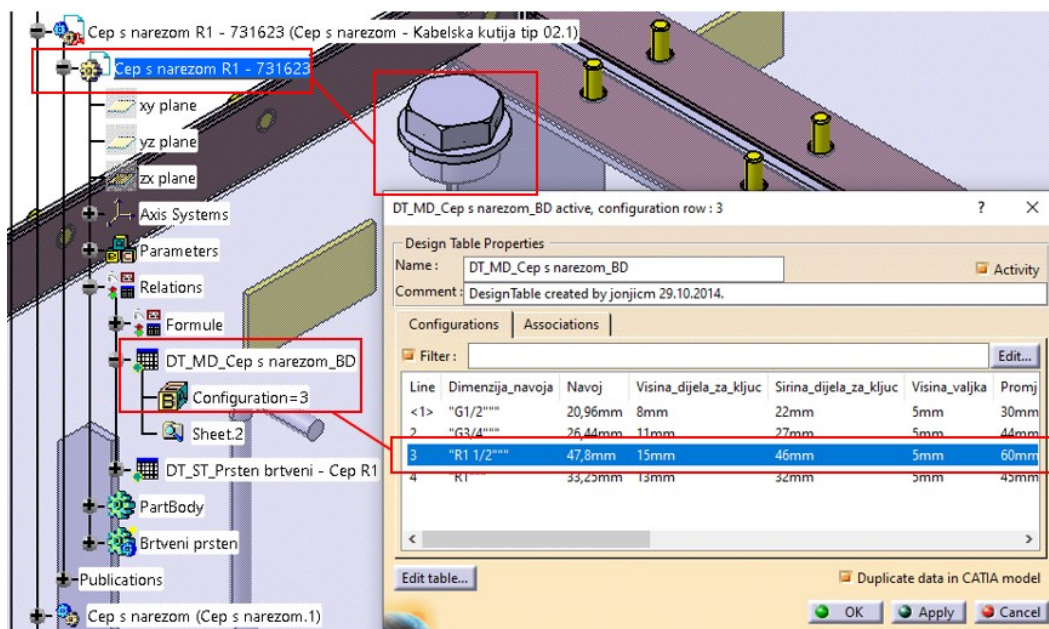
Cep s narezom R1 - 731623 (Cep s narezom - Kabelska kutija tip 02.1)
Cep s narezom R1 - 731623
xy plane
yz plane
zx plane
Axis Systems
Parameters
Relations
Formule
DT_MD_Cep s narezom_BD
Configuration=3
Sheet.2
DT_ST_Prsten brtveni - Cep R1
PartBody
Brtveni prsten
Publications
Cep s narezom (Cep s narezom.1)

DT_MD_Cep s narezom_BD active, configuration row : 3
?
×
Design Table Properties
Name : DT_MD_Cep s narezom_BD
Activity
Comment : DesignTable created by jonjicm 29.10.2014.
Configurations
Associations
Filter :
Edit...

| Line | Dimenzija_navoja | Navoj | Visina_dijela_za_kljuc | Sirina_dijela_za_kljuc | Visina_valjka | Promj |
|---|---|---|---|---|---|---|
| <1> | "G1/2""" | 20,96mm | 8mm | 22mm | 5mm | 30mm |
| 2 | "G3/4""" | 26,44mm | 11mm | 27mm | 5mm | 44mm |
| 3 | "R1 1/2""" | 47,8mm | 15mm | 46mm | 5mm | 60mm |
| 4 | "R1""" | 33,25mm | 13mm | 32mm | 5mm | 45mm |

Edit table...
Duplicate data in CATIA model
OK
Apply
Cancel